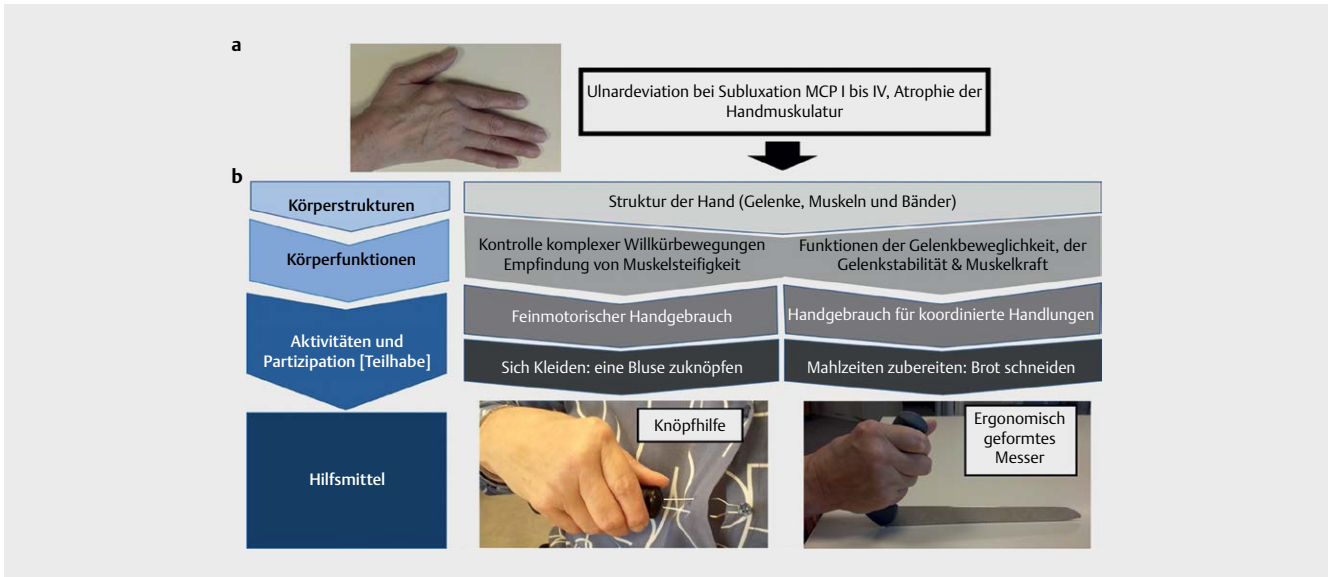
a

Ulnardeviation bei Subluxation MCP I bis IV, Atrophie der Handmuskulatur

b

Körperstrukturen

Struktur der Hand (Gelenke, Muskeln und Bänder)

Körperfunktionen

Kontrolle komplexer Willkürbewegungen Empfindung von Muskelsteifigkeit

Funktionen der Gelenkbeweglichkeit, der Gelenkstabilität & Muskelkraft

Aktivitäten und Partizipation [Teilhabe]

Feinmotorischer Handgebrauch

Handgebrauch für koordinierte Handlungen

Sich Kleiden: eine Bluse zuknöpfen

Mahlzeiten zubereiten: Brot schneiden

Hilfsmittel

Knöpfhilfe

Ergonomisch geformtes Messer